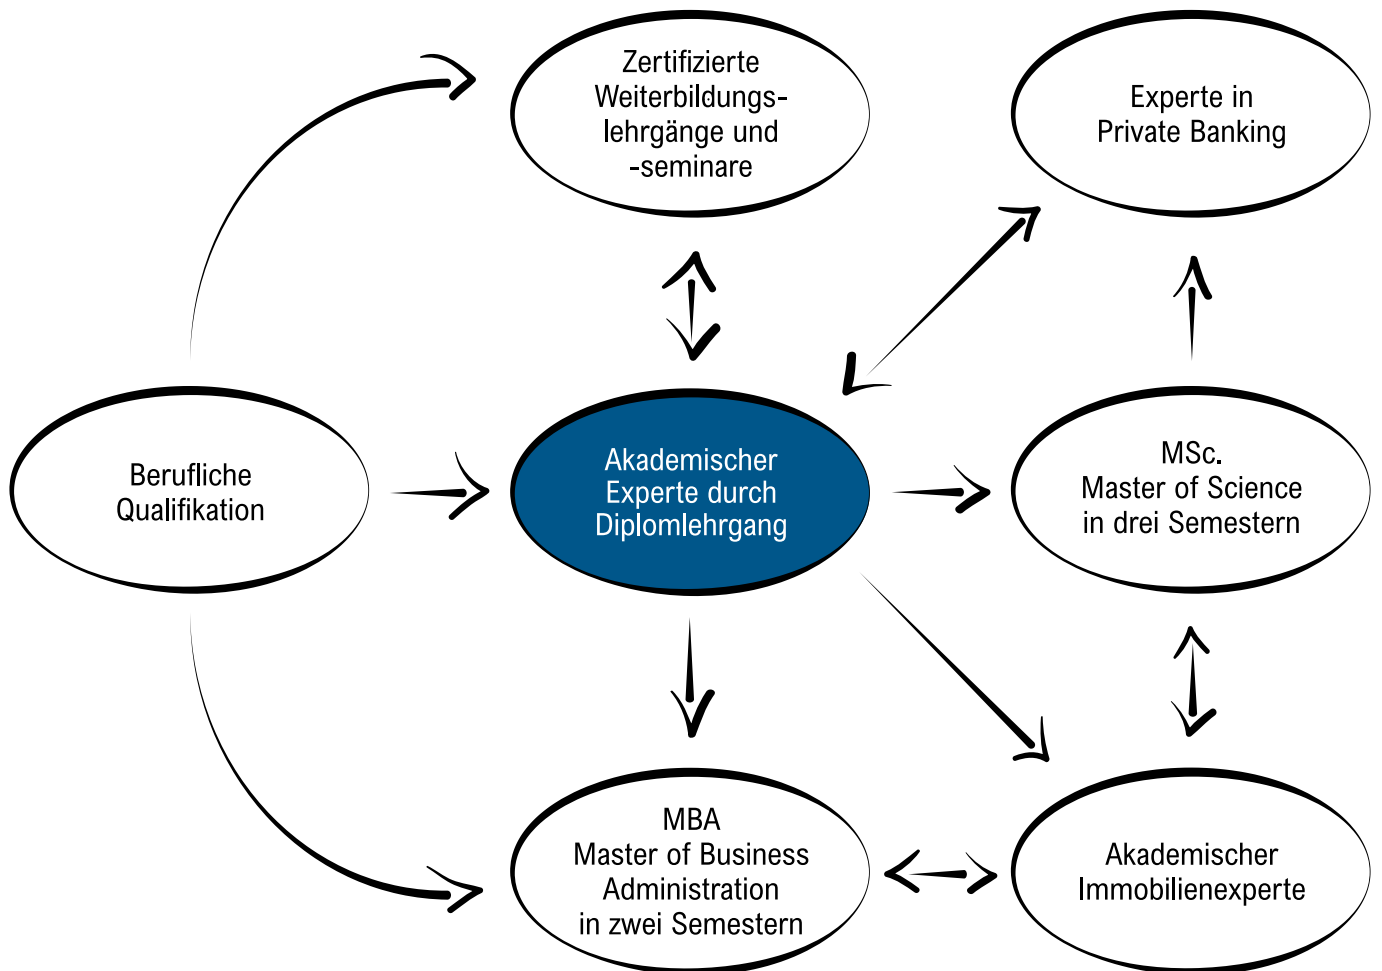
Zertifizierte Weiterbildungslehrgänge und -seminare

Experte in Private Banking

Berufliche Qualifikation

Akademischer Experte durch Diplomlehrgang

MSc. Master of Science in drei Semestern

MBA Master of Business Administration in zwei Semestern

Akademischer Immobilienexperte